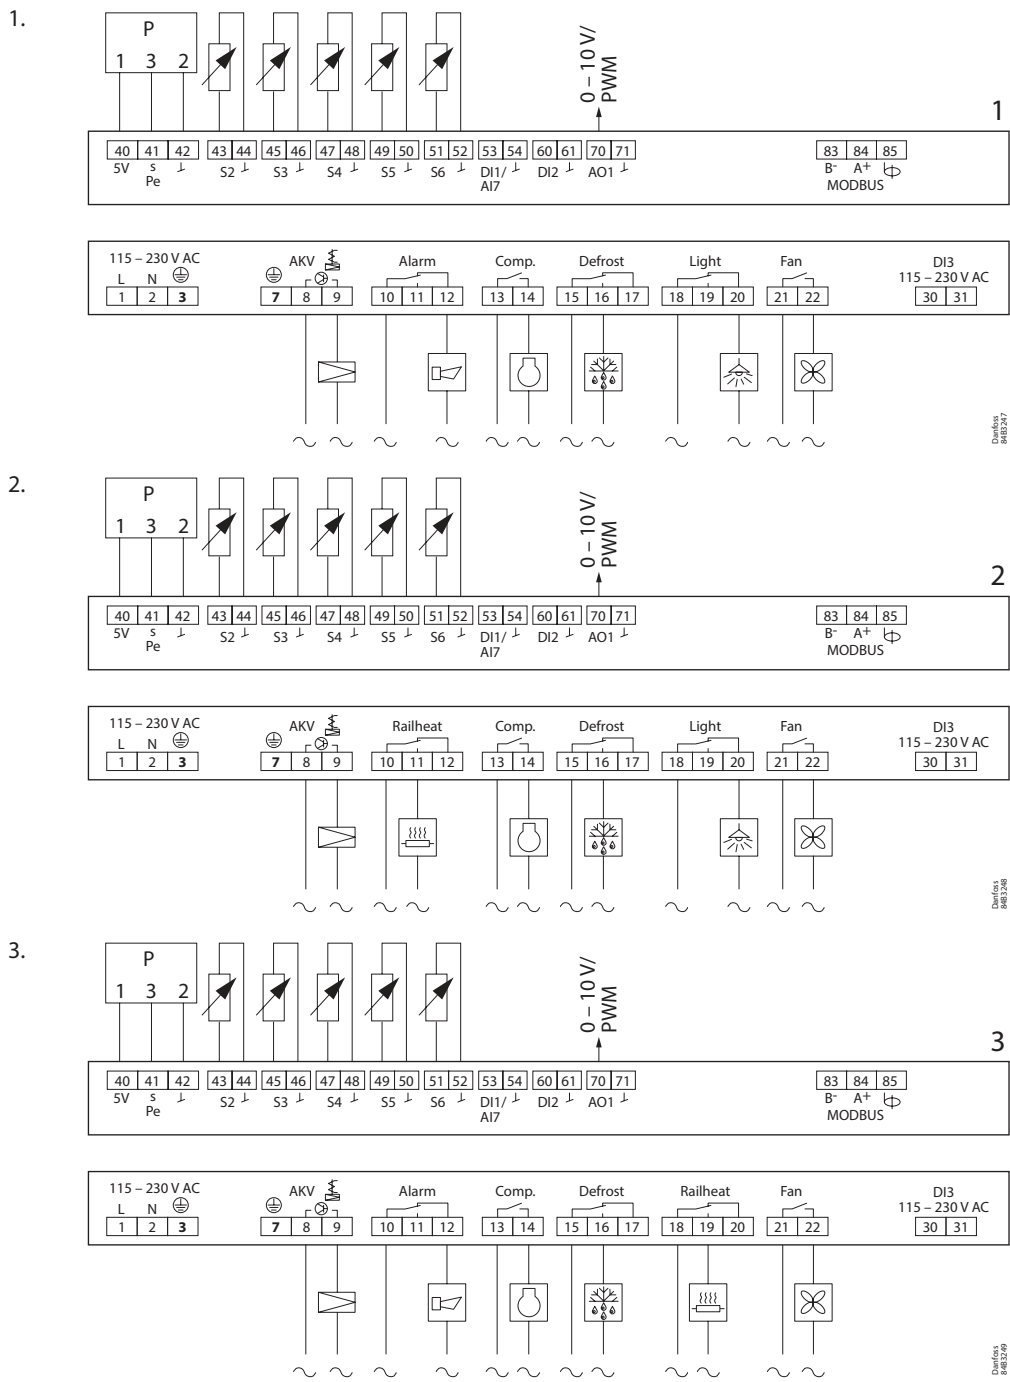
1.

P
1 3 2

0 – 10 V/
PWM

1

40 41 42 43 44 45 46 47 48 49 50 51 52 53 54 60 61 70 71 83 84 85
5V s Pe ⊥ S2 ⊥ S3 ⊥ S4 ⊥ S5 ⊥ S6 ⊥ DI1/ AI7 ⊥ DI2 ⊥ AO1 ⊥ B⁻ A⁺ MODBUS

115 – 230 V AC
L N
1 2 3
AKV
7 8 9
Alarm
10 11 12
Comp.
13 14
Defrost
15 16 17
Light
18 19 20
Fan
21 22
DI3
115 – 230 V AC
30 31

Danfoss 84B3247

2.

P
1 3 2

0 – 10 V/
PWM

2

40 41 42 43 44 45 46 47 48 49 50 51 52 53 54 60 61 70 71 83 84 85
5V s Pe ⊥ S2 ⊥ S3 ⊥ S4 ⊥ S5 ⊥ S6 ⊥ DI1/ AI7 ⊥ DI2 ⊥ AO1 ⊥ B⁻ A⁺ MODBUS

115 – 230 V AC
L N
1 2 3
AKV
7 8 9
Railheat
10 11 12
Comp.
13 14
Defrost
15 16 17
Light
18 19 20
Fan
21 22
DI3
115 – 230 V AC
30 31

Danfoss 84B3248

3.

P
1 3 2

0 – 10 V/
PWM

3

40 41 42 43 44 45 46 47 48 49 50 51 52 53 54 60 61 70 71 83 84 85
5V s Pe ⊥ S2 ⊥ S3 ⊥ S4 ⊥ S5 ⊥ S6 ⊥ DI1/ AI7 ⊥ DI2 ⊥ AO1 ⊥ B⁻ A⁺ MODBUS

115 – 230 V AC
L N
1 2 3
AKV
7 8 9
Alarm
10 11 12
Comp.
13 14
Defrost
15 16 17
Railheat
18 19 20
Fan
21 22
DI3
115 – 230 V AC
30 31

Danfoss 84B3249